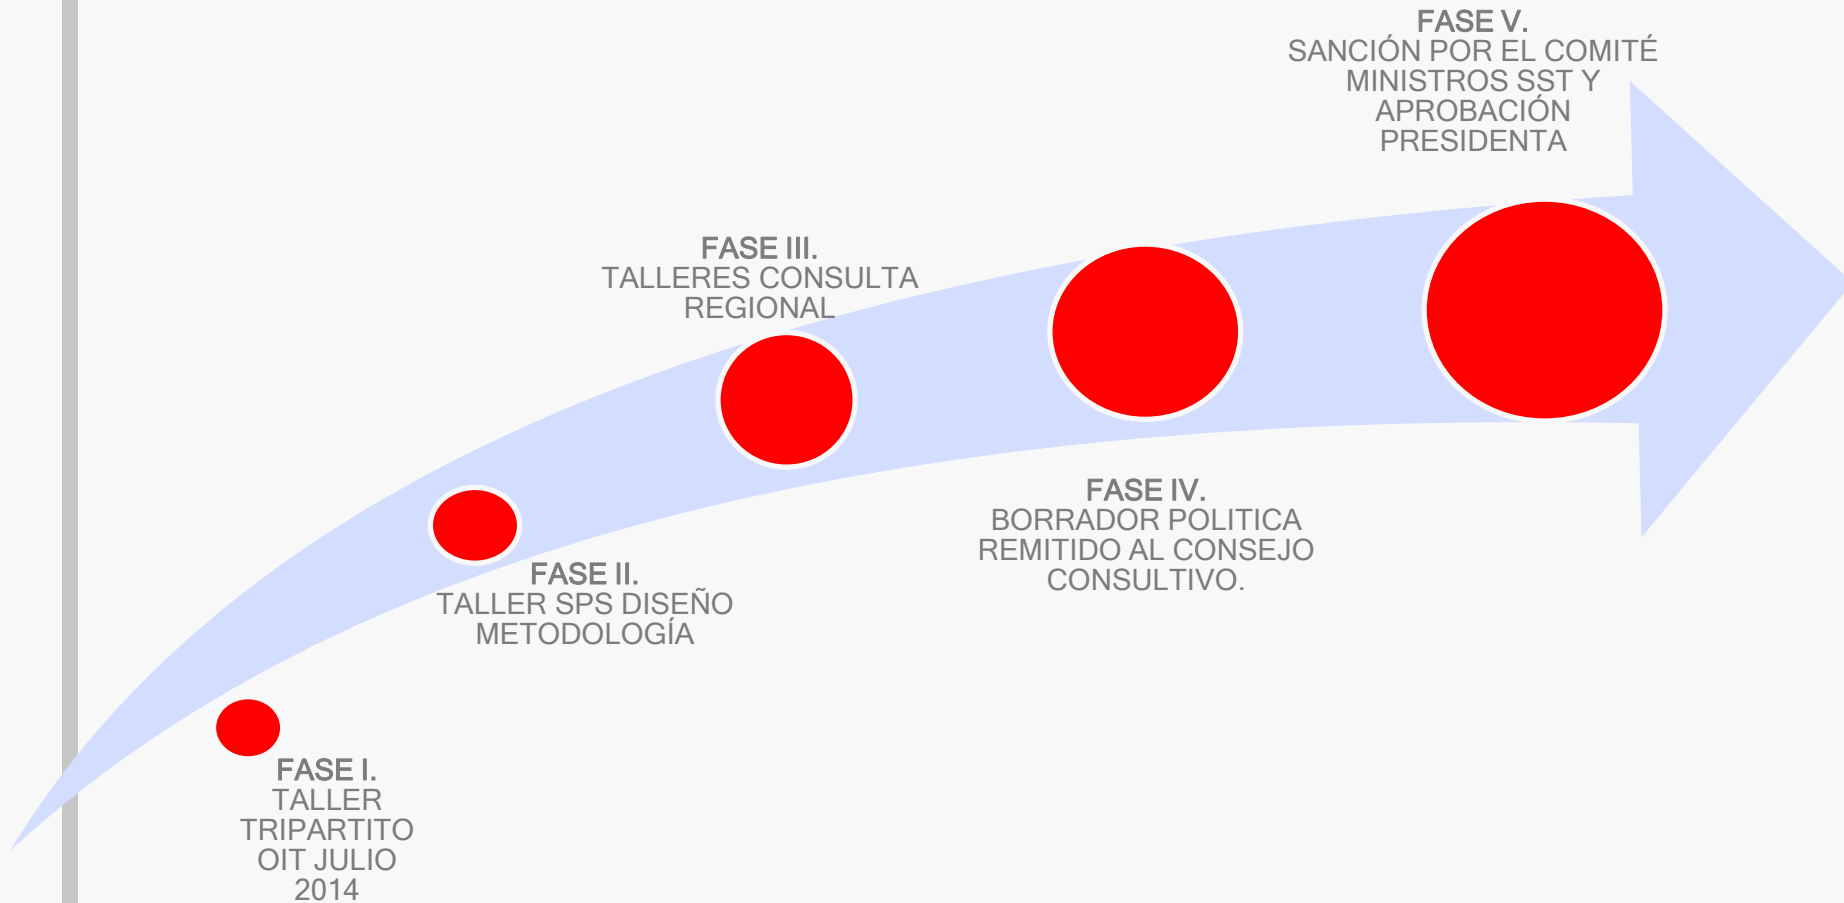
FASE V.
SANCIÓN POR EL COMITÉ MINISTROS SST Y APROBACIÓN PRESIDENTA

FASE III.
TALLERES CONSULTA REGIONAL

FASE IV.
BORRADOR POLITICA REMITIDO AL CONSEJO CONSULTIVO.

FASE II.
TALLER SPS DISEÑO METODOLOGÍA

FASE I.
TALLER TRIPARTITO OIT JULIO 2014